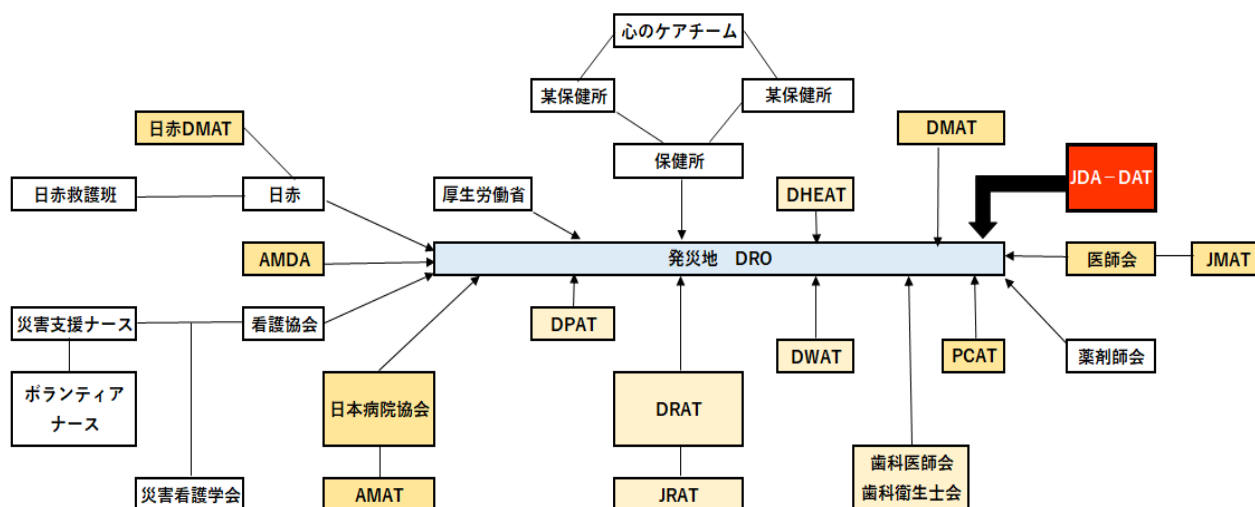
心のケアチーム

某保健所

某保健所

保健所

日赤DMAT

DMAT

日赤救護班

日赤

厚生労働省

DHEAT

JDA－DAT

AMDA

発災地　DRO

医師会

JMAT

災害支援ナース

看護協会

DPAT

DWAT

PCAT

薬剤師会

ボランティア
ナース

日本病院協会

DRAT

歯科医師会
歯科衛生士会

災害看護学会

AMAT

JRAT